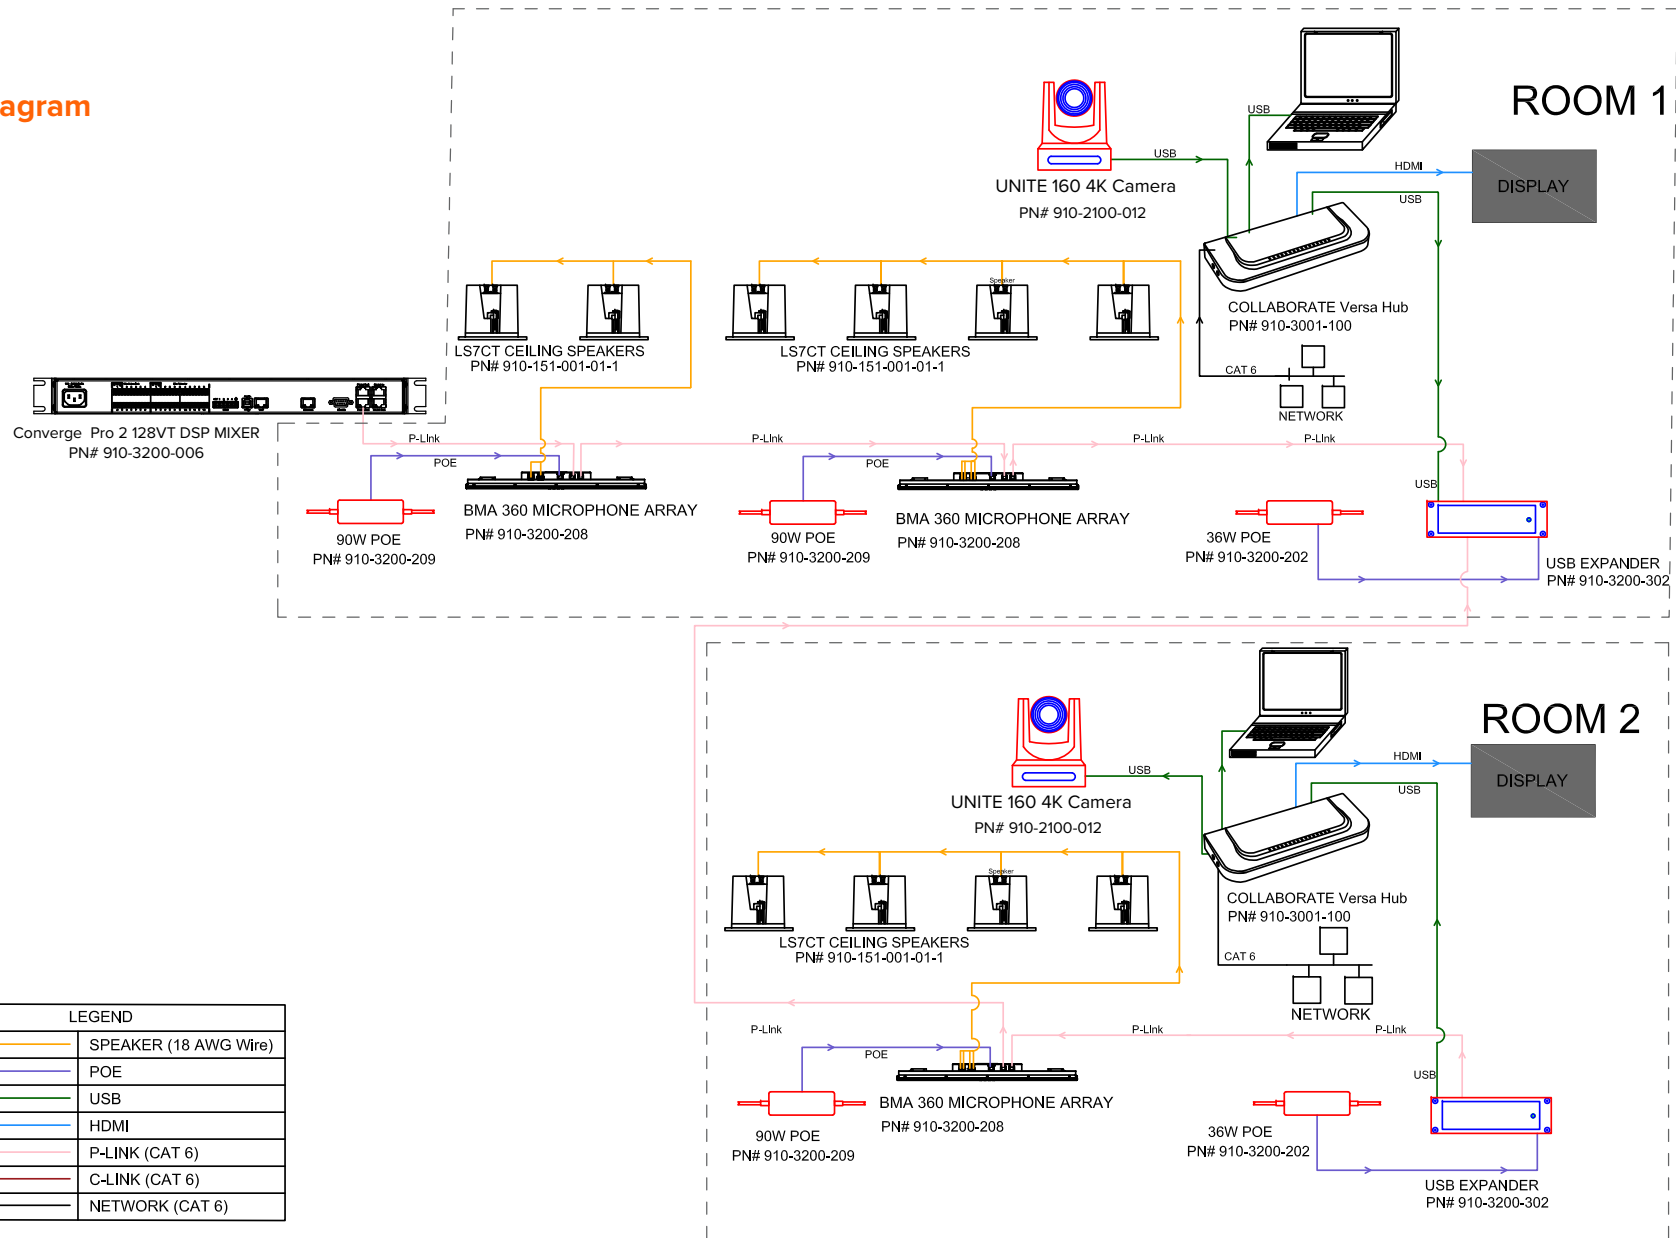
agram

ROOM 1

UNITE 160 4K Camera
PN# 910-2100-012

USB
USB
HDMI
USB
DISPLAY

COLLABORATE Versa Hub
PN# 910-3001-100

CAT 6
NETWORK

LS7CT CEILING SPEAKERS
PN# 910-151-001-01-1

LS7CT CEILING SPEAKERS
PN# 910-151-001-01-1

Speaker

Converge Pro 2 128VT DSP MIXER
PN# 910-3200-006

P-LInk
P-LInk
P-LInk
P-LInk
POE
POE

90W POE
PN# 910-3200-209

BMA 360 MICROPHONE ARRAY
PN# 910-3200-208

90W POE
PN# 910-3200-209

BMA 360 MICROPHONE ARRAY
PN# 910-3200-208

36W POE
PN# 910-3200-202

USB
USB EXPANDER
PN# 910-3200-302

ROOM 2

UNITE 160 4K Camera
PN# 910-2100-012

USB
HDMI
USB
DISPLAY

COLLABORATE Versa Hub
PN# 910-3001-100

CAT 6
NETWORK

Speaker

LS7CT CEILING SPEAKERS
PN# 910-151-001-01-1

P-LInk
POE
P-LInk
P-LInk

BMA 360 MICROPHONE ARRAY
PN# 910-3200-208

90W POE
PN# 910-3200-209

36W POE
PN# 910-3200-202

USB
USB EXPANDER
PN# 910-3200-302

| LEGEND |
|---|
| SPEAKER (18 AWG Wire) |
| POE |
| USB |
| HDMI |
| P-LINK (CAT 6) |
| C-LINK (CAT 6) |
| NETWORK (CAT 6) |